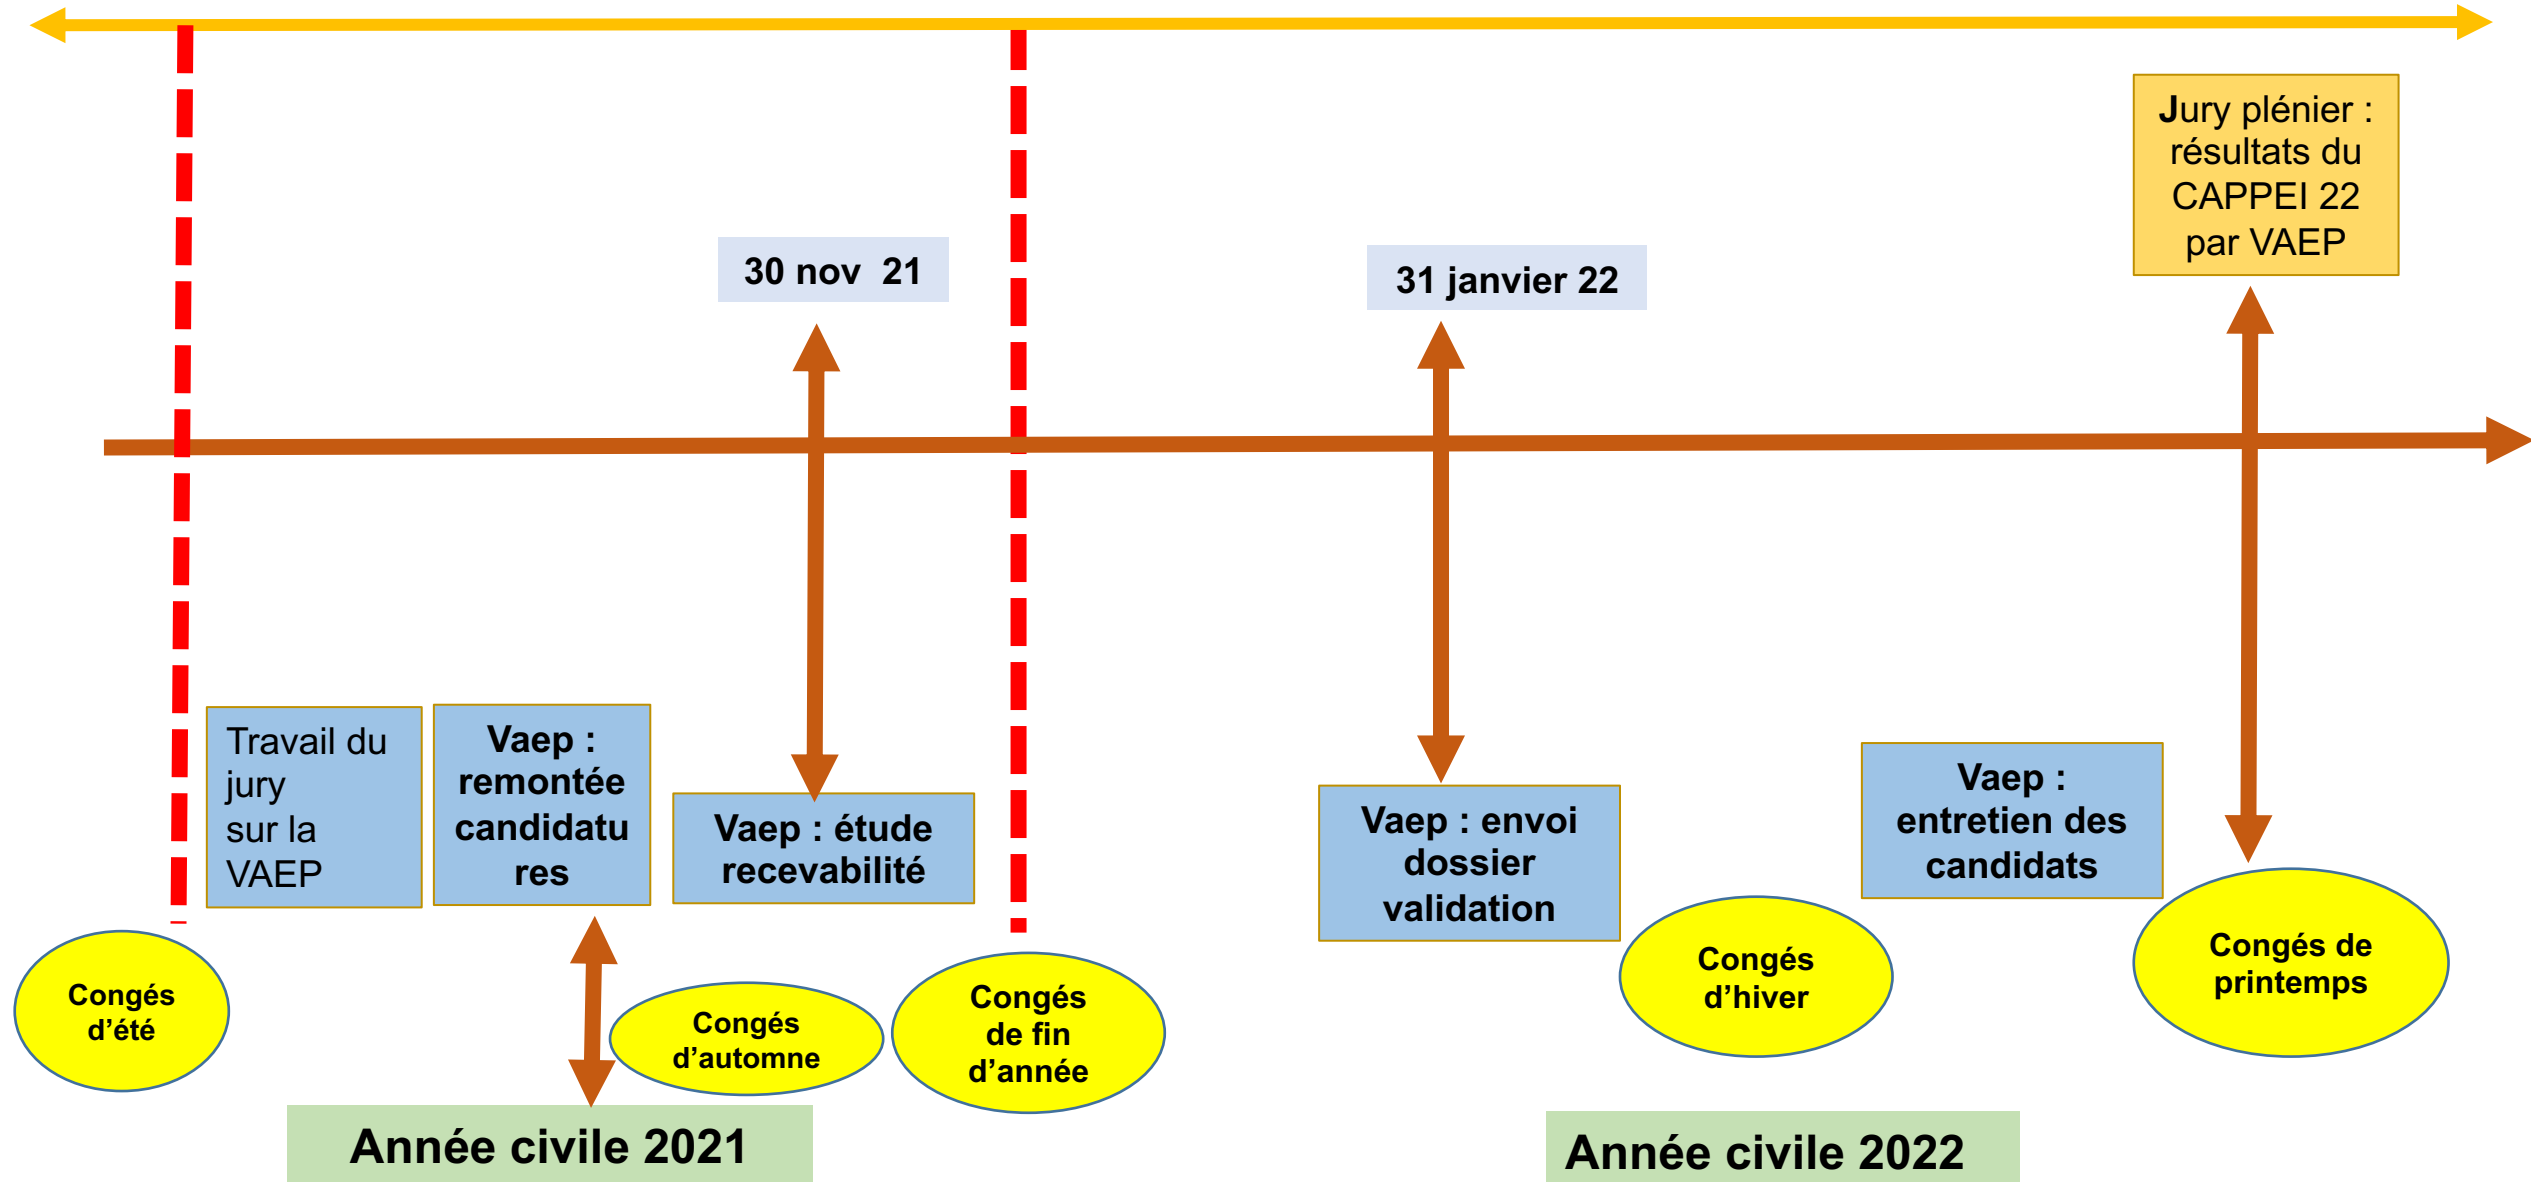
Jury plénier : résultats du CAPPEI 22 par VAEP

30 nov 21

31 janvier 22

Travail du jury sur la VAEP

Vaep : remontée candidatures

Vaep : étude recevabilité

Vaep : envoi dossier validation

Vaep : entretien des candidats

Congés d'été

Congés d'automne

Congés de fin d'année

Congés d'hiver

Congés de printemps

Année civile 2021

Année civile 2022